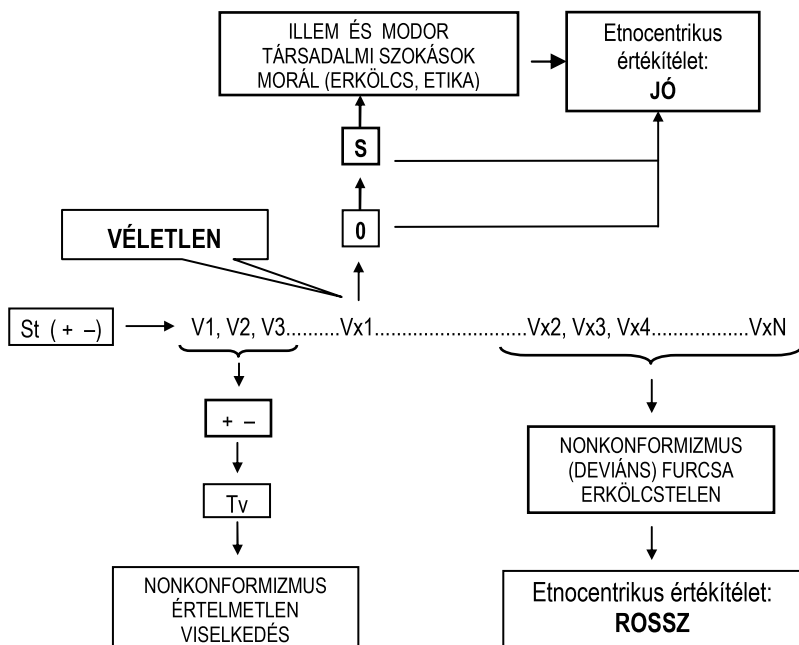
ILLEM ÉS MODOR
TÁRSADALMI SZOKÁSOK
MORÁL (ERKÖLCS, ETIKA)

Etnocentrikus értékítélet:
JÓ

S

0

VÉLETLEN

St ( + –)

V1, V2, V3.........Vx1.............................................Vx2, Vx3, Vx4.....................VxN

+ –

Tv

NONKONFORMIZMUS
ÉRTELMETLEN
VISELKEDÉS

NONKONFORMIZMUS
(DEVIÁNS) FURCSA
ERKÖLCSTELEN

Etnocentrikus értékítélet:
ROSSZ